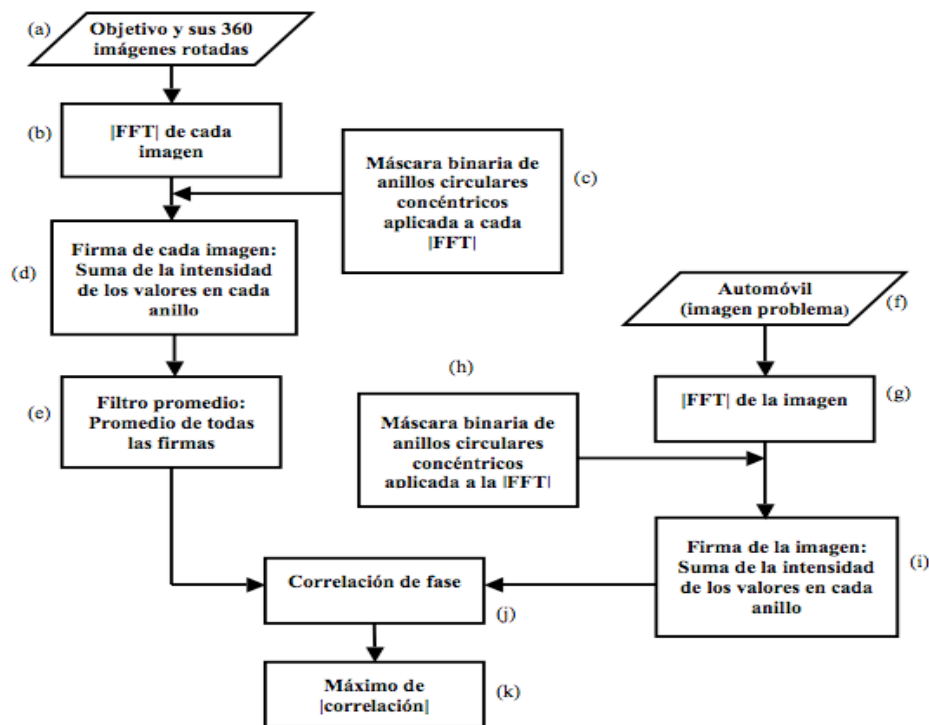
(a) Objetivo y sus 360 imágenes rotadas

(b) |FFT| de cada imagen

Máscara binaria de anillos circulares concéntricos aplicada a cada |FFT| (c)

(d) Firma de cada imagen: Suma de la intensidad de los valores en cada anillo

(e) Filtro promedio: Promedio de todas las firmas

Automóvil (imagen problema) (f)

(h)

|FFT| de la imagen (g)

Máscara binaria de anillos circulares concéntricos aplicada a la |FFT|

Firma de la imagen: Suma de la intensidad de los valores en cada anillo (i)

Correlación de fase (j)

Máximo de |correlación| (k)